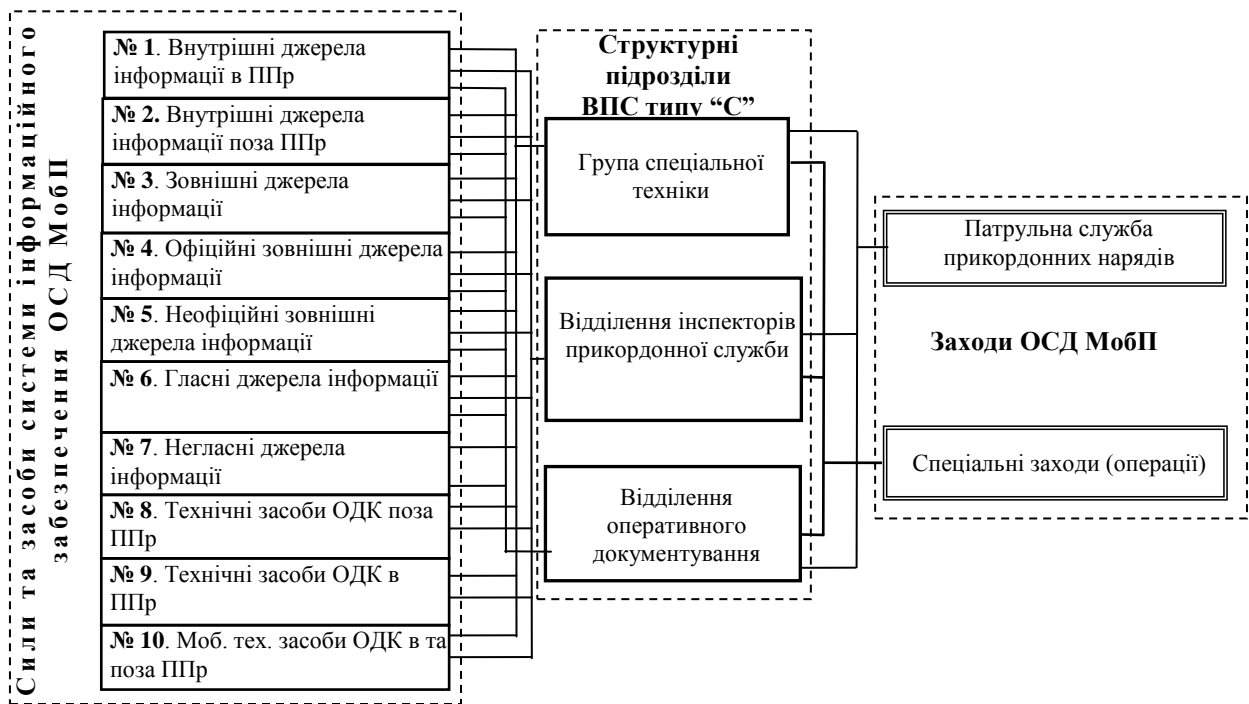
Сили та засоби системи інформаційного забезпечення ОСД МобП

№ 1. Внутрішні джерела інформації в ППр

№ 2. Внутрішні джерела інформації поза ППр

№ 3. Зовнішні джерела інформації

№ 4. Офіційні зовнішні джерела інформації

№ 5. Неофіційні зовнішні джерела інформації

№ 6. Гласні джерела інформації

№ 7. Негласні джерела інформації

№ 8. Технічні засоби ОДК поза ППр

№ 9. Технічні засоби ОДК в ППр

№ 10. Моб. тех. засоби ОДК в та поза ППр

Структурні підрозділи ВПС типу "С"

Група спеціальної техніки

Відділення інспекторів прикордонної служби

Відділення оперативного документування

Патрульна служба прикордонних нарядів

Заходи ОСД МобП

Спеціальні заходи (операції)